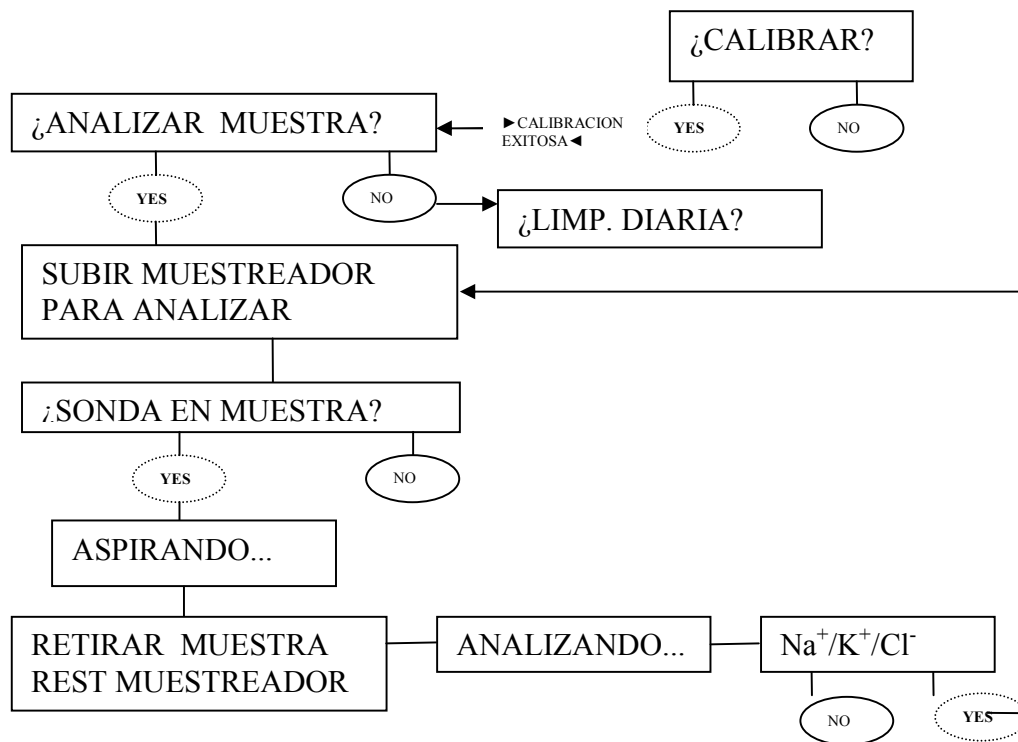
¿CALIBRAR?

YES

NO

¿ANALIZAR MUESTRA?

►CALIBRACION EXITOSA◄

YES

NO

¿LIMP. DIARIA?

SUBIR MUESTREADOR PARA ANALIZAR

¿SONDA EN MUESTRA?

YES

NO

ASPIRANDO...

RETIRAR MUESTRA REST MUESTREADOR

ANALIZANDO...

$Na^+/K^+/Cl^-$

NO

YES